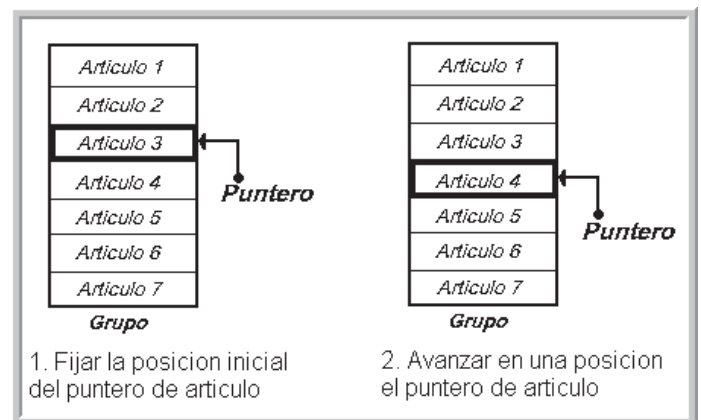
Articulo 1
Articulo 2
Articulo 3
Articulo 4
Articulo 5
Articulo 6
Articulo 7

Puntero

Grupo

1. Fijar la posicion inicial del puntero de articulo

Articulo 1
Articulo 2
Articulo 3
Articulo 4
Articulo 5
Articulo 6
Articulo 7

Puntero

Grupo

2. Avanzar en una posicion el puntero de articulo